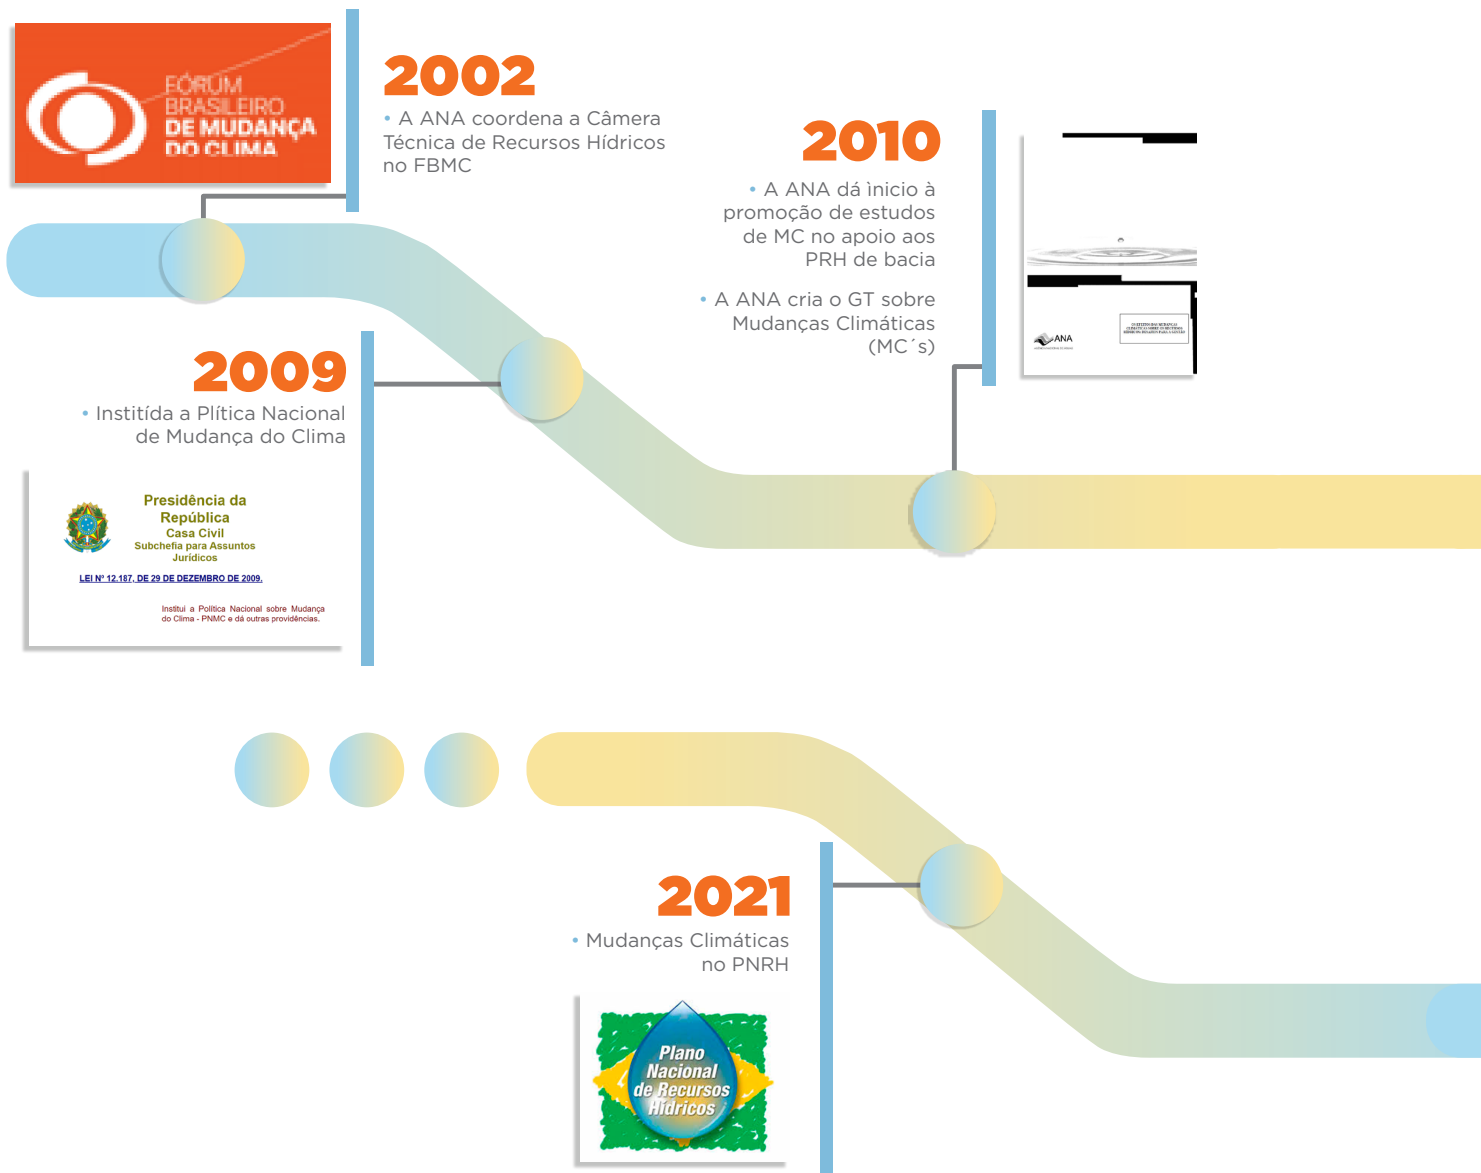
FÓRUM BRASILEIRO DE MUDANÇA DO CLIMA

2002
• A ANA coordena a Câmera Técnica de Recursos Hídricos no FBMC

2010
• A ANA dá ìnicio à promoção de estudos de MC no apoio aos PRH de bacia

• A ANA cria o GT sobre Mudanças Climáticas (MC´s)

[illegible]

ANA

2009
• Institída a Plítica Nacional de Mudança do Clima

Presidência da República
Casa Civil
Subchefia para Assuntos Jurídicos

LEI Nº 12.187, DE 29 DE DEZEMBRO DE 2009.

Institui a Política Nacional sobre Mudança do Clima - PNMC e dá outras providências.

2021
• Mudanças Climáticas no PNRH

Plano Nacional de Recursos Hídricos